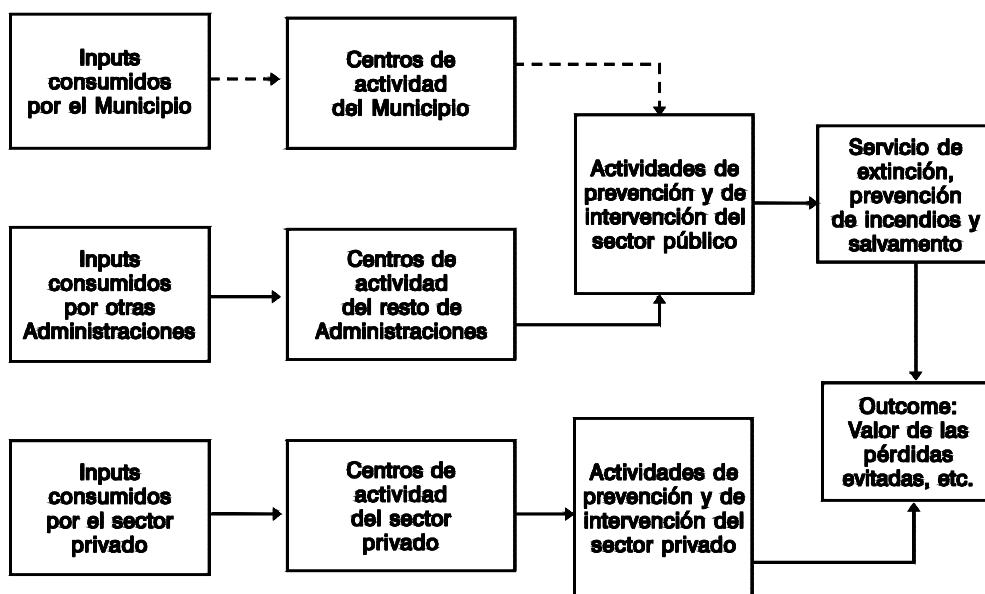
Inputs consumidos por el Municipio

Centros de actividad del Municipio

Actividades de prevención y de intervención del sector público

Servicio de extinción, prevención de incendios y salvamento

Inputs consumidos por otras Administraciones

Centros de actividad del resto de Administraciones

Outcome: Valor de las pérdidas evitadas, etc.

Inputs consumidos por el sector privado

Centros de actividad del sector privado

Actividades de prevención y de intervención del sector privado